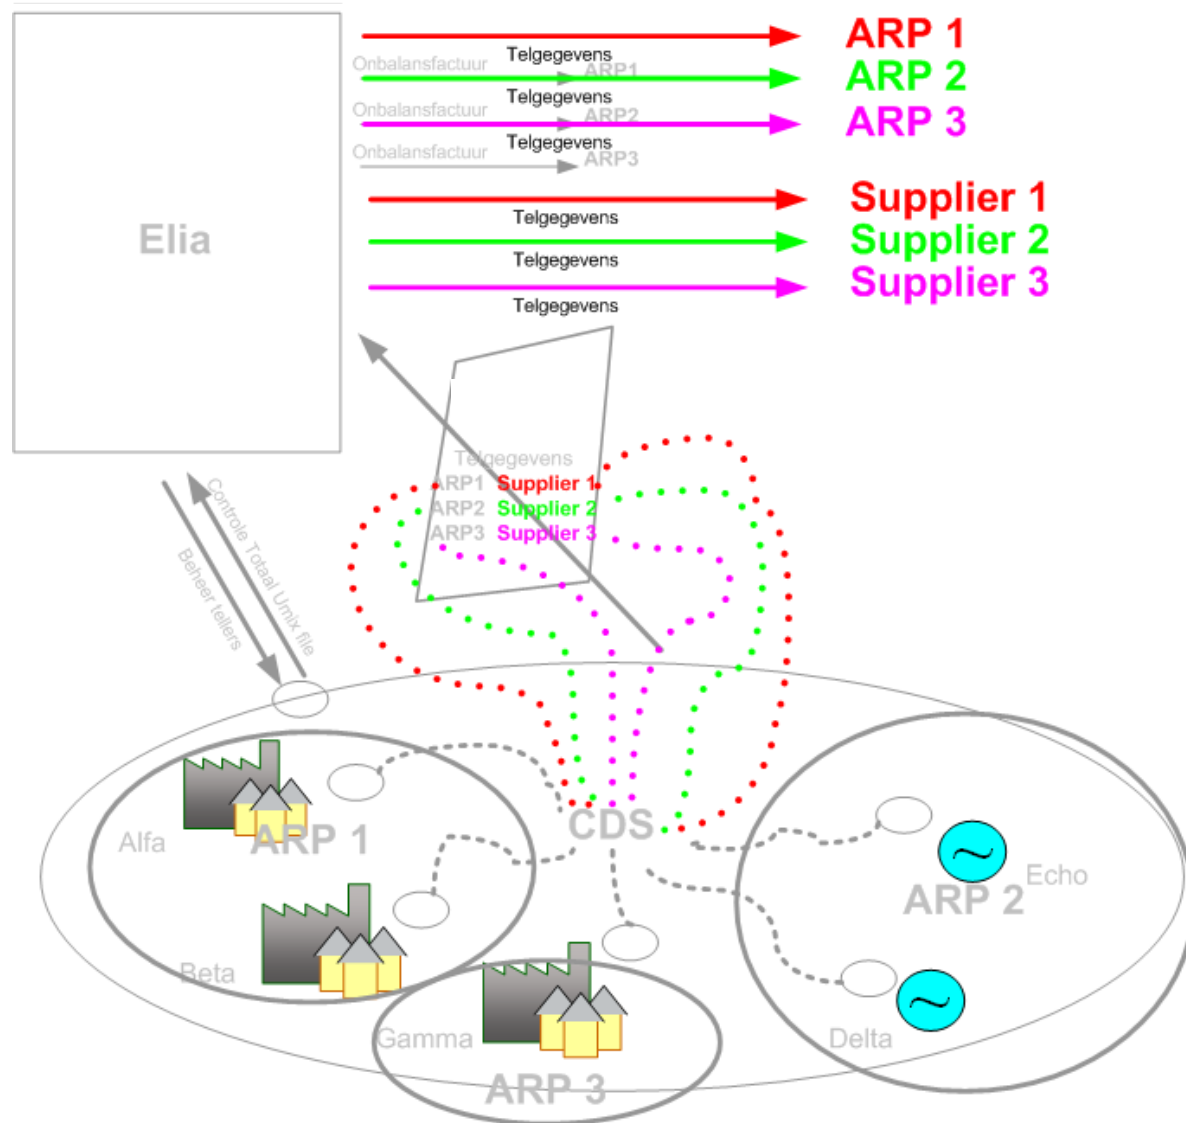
Elia

Telgegevens
ARP 1
Onbalansfactuur ARP1
Telgegevens
ARP 2
Onbalansfactuur ARP2
Telgegevens
ARP 3
Onbalansfactuur ARP3

Telgegevens
Supplier 1
Telgegevens
Supplier 2
Telgegevens
Supplier 3

Telgegevens
ARP1 Supplier 1
ARP2 Supplier 2
ARP3 Supplier 3

Controle Totaal Umix file
Beheer tellers

CDS
Alfa
ARP 1
Beta
Gamma
ARP 3
Echo
ARP 2
Delta